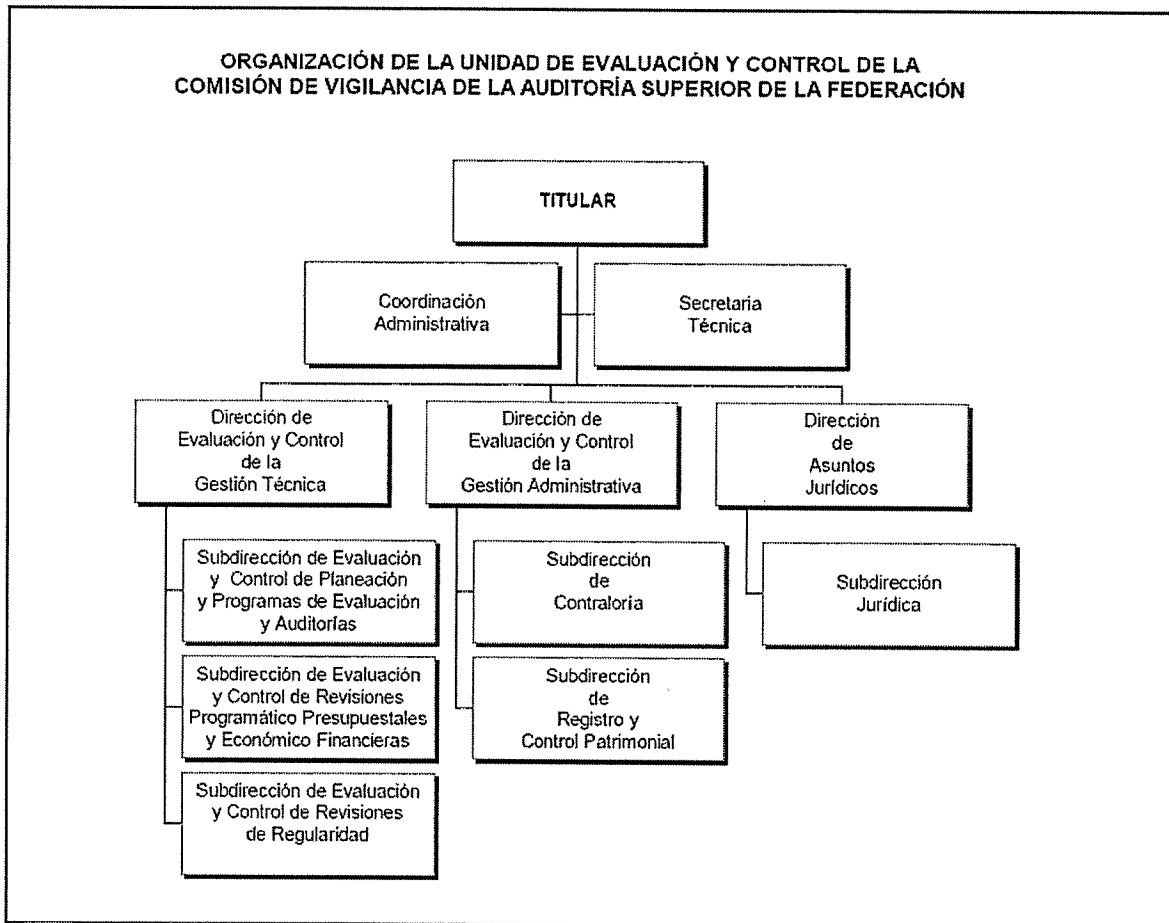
ORGANIZACIÓN DE LA UNIDAD DE EVALUACIÓN Y CONTROL DE LA COMISIÓN DE VIGILANCIA DE LA AUDITORÍA SUPERIOR DE LA FEDERACIÓN

TITULAR

Coordinación Administrativa

Secretaria Técnica

Dirección de Evaluación y Control de la Gestión Técnica

Dirección de Evaluación y Control de la Gestión Administrativa

Dirección de Asuntos Jurídicos

Subdirección de Evaluación y Control de Planeación y Programas de Evaluación y Auditorías

Subdirección de Evaluación y Control de Revisiones Programático Presupuestales y Económico Financieras

Subdirección de Evaluación y Control de Revisiones de Regularidad

Subdirección de Contraloría

Subdirección de Registro y Control Patrimonial

Subdirección Jurídica